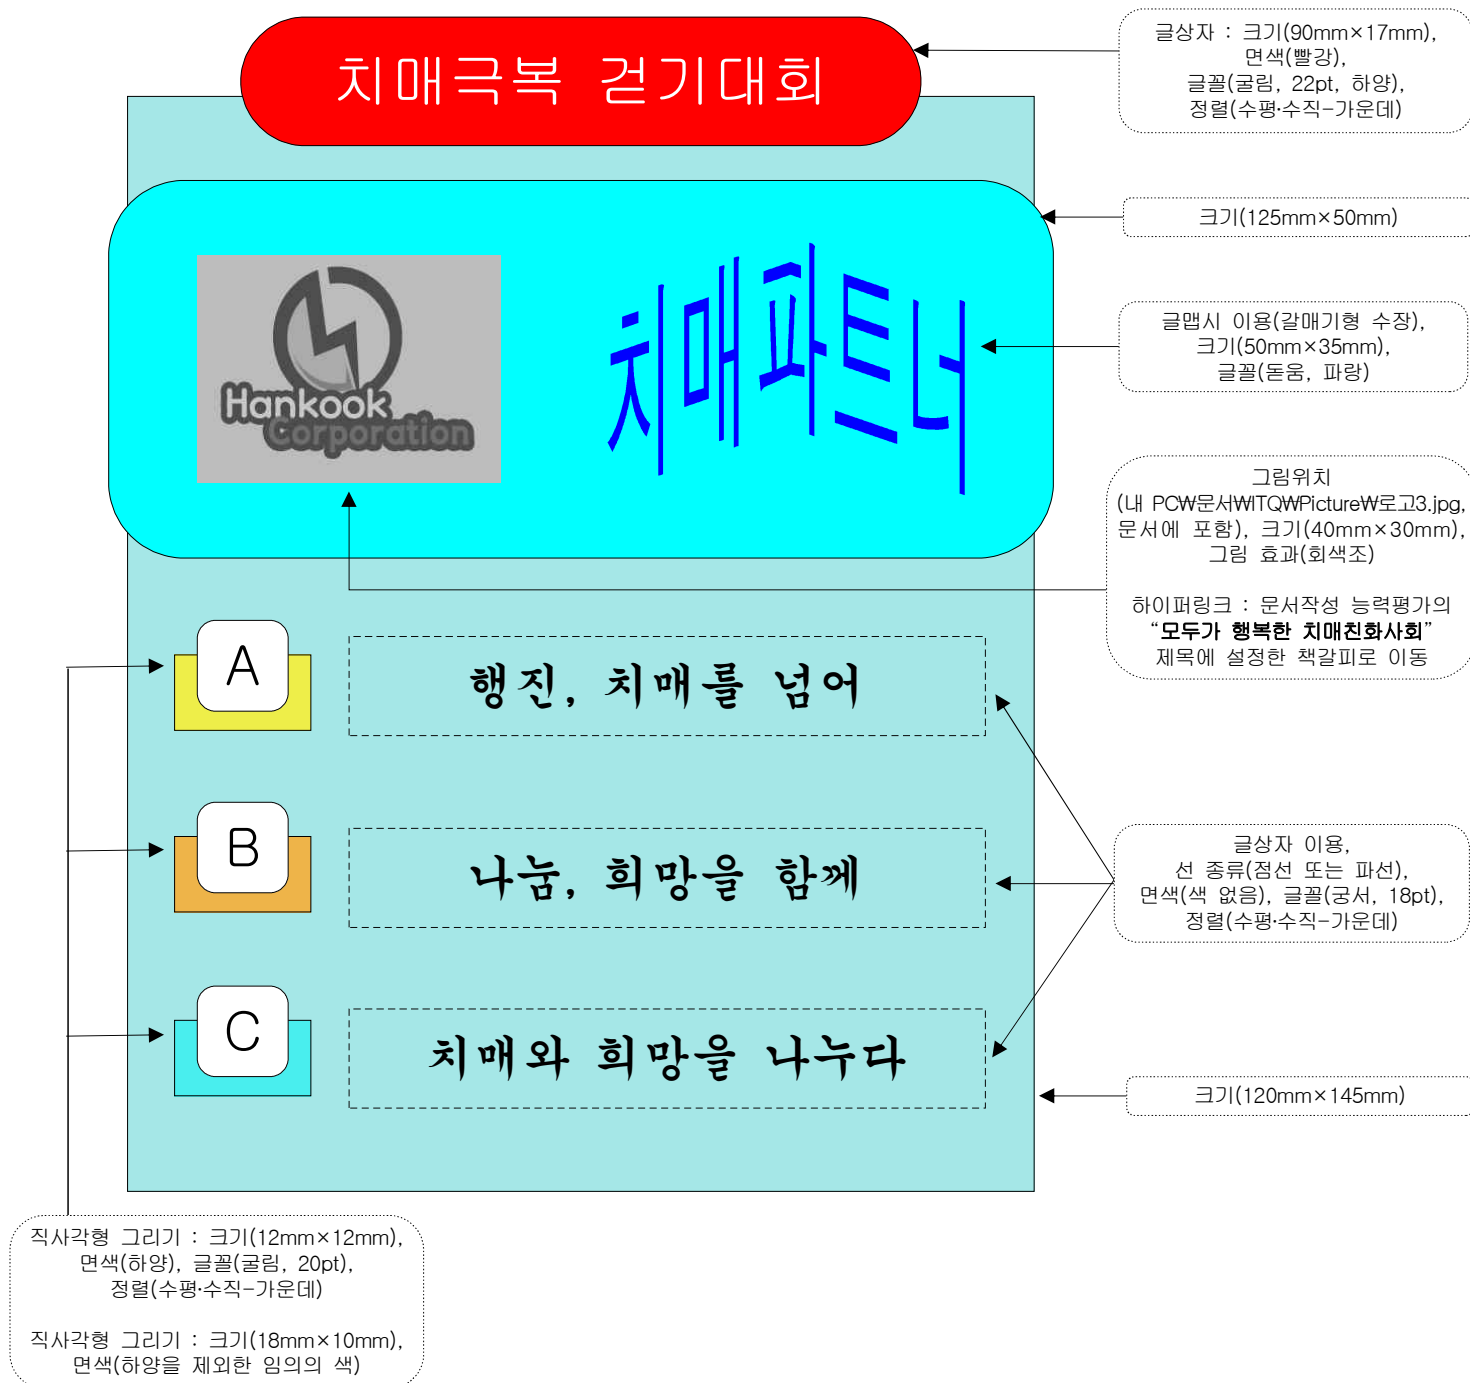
치매극복 걷기대회

글상자 : 크기(90mm×17mm), 면색(빨강), 글꼴(굴림, 22pt, 하양), 정렬(수평·수직-가운데)

크기(125mm×50mm)

Hankook Corporation

치매파트너

글맵시 이용(갈매기형 수장), 크기(50mm×35mm), 글꼴(돋움, 파랑)

그림위치 (내 PC₩문서₩ITQ₩Picture₩로고3.jpg, 문서에 포함), 크기(40mm×30mm), 그림 효과(회색조)

하이퍼링크 : 문서작성 능력평가의 "**모두가 행복한 치매친화사회**" 제목에 설정한 책갈피로 이동

A

행진, 치매를 넘어

B

나눔, 희망을 함께

C

치매와 희망을 나누다

글상자 이용, 선 종류(점선 또는 파선), 면색(색 없음), 글꼴(궁서, 18pt), 정렬(수평·수직-가운데)

크기(120mm×145mm)

직사각형 그리기 : 크기(12mm×12mm), 면색(하양), 글꼴(굴림, 20pt), 정렬(수평·수직-가운데)

직사각형 그리기 : 크기(18mm×10mm), 면색(하양을 제외한 임의의 색)